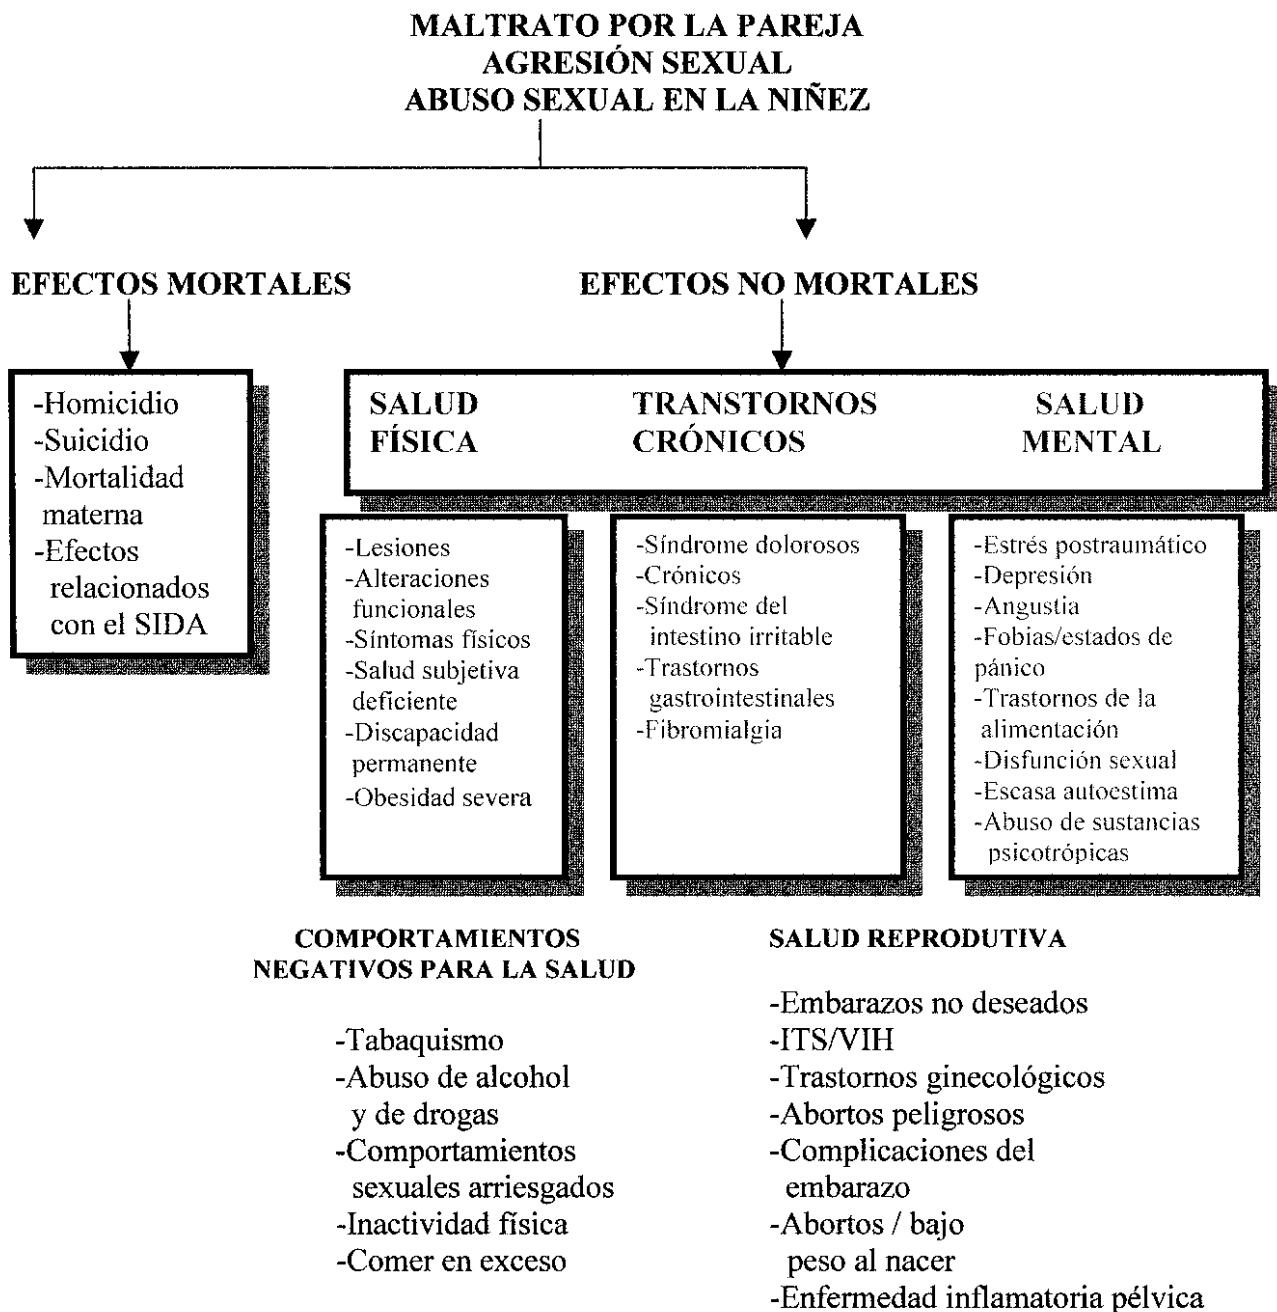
MALTRATO POR LA PAREJA
AGRESIÓN SEXUAL
ABUSO SEXUAL EN LA NIÑEZ

EFECTOS MORTALES

EFECTOS NO MORTALES

-Homicidio
-Suicidio
-Mortalidad materna
-Efectos relacionados con el SIDA

SALUD FÍSICA

TRANSTORNOS CRÓNICOS

SALUD MENTAL

-Lesiones
-Alteraciones funcionales
-Síntomas físicos
-Salud subjetiva deficiente
-Discapacidad permanente
-Obesidad severa

-Síndrome dolorosos
-Crónicos
-Síndrome del intestino irritable
-Trastornos gastrointestinales
-Fibromialgia

-Estrés postraumático
-Depresión
-Angustia
-Fobias/estados de pánico
-Trastornos de la alimentación
-Disfunción sexual
-Escasa autoestima
-Abuso de sustancias psicotrópicas

COMPORTAMIENTOS NEGATIVOS PARA LA SALUD

-Tabaquismo
-Abuso de alcohol y de drogas
-Comportamientos sexuales arriesgados
-Inactividad física
-Comer en exceso

SALUD REPRODUTIVA

-Embarazos no deseados
-ITS/VIH
-Trastornos ginecológicos
-Abortos peligrosos
-Complicaciones del embarazo
-Abortos / bajo peso al nacer
-Enfermedad inflamatoria pélvica